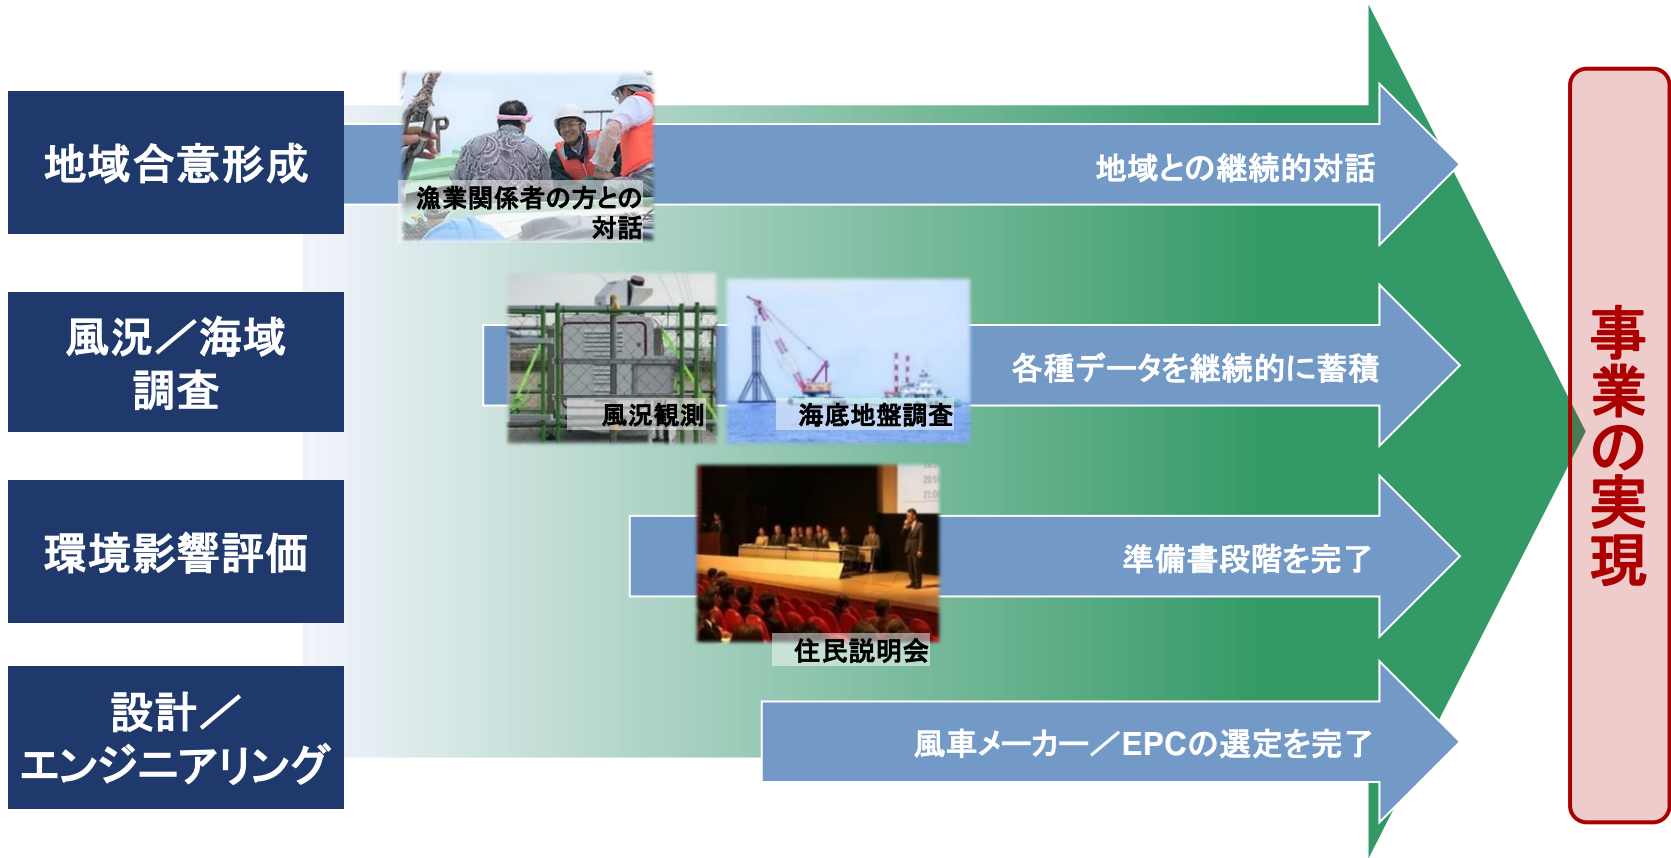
地域合意形成

漁業関係者の方との対話

地域との継続的対話

風況／海域調査

風況観測

海底地盤調査

各種データを継続的に蓄積

環境影響評価

住民説明会

準備書段階を完了

設計／エンジニアリング

風車メーカー／EPCの選定を完了

事業の実現